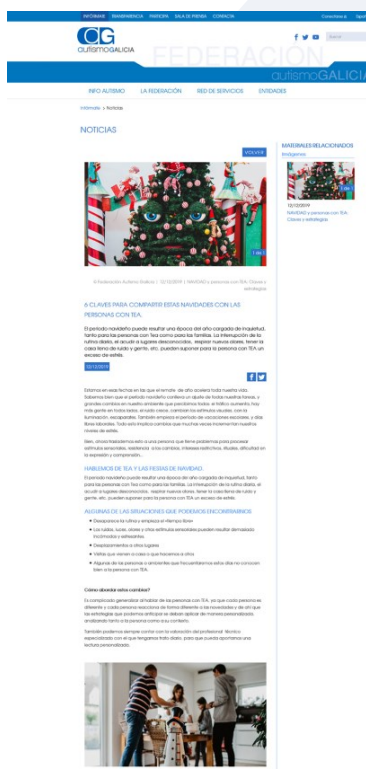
INFÓRMATE TRANSPARENCIA PARTICIPA SALA DE PRENSA CONTACTA

Conéctate a

autismoGALICIA

FEDERACIÓN autismoGALICIA

INFO AUTISMO LA FEDERACIÓN RED DE SERVICIOS ENTIDADES

Infórmate > Noticias

NOTICIAS

VOLVER

MATERIALES RELACIONADOS

Imágenes

12/12/2019

NAVIDAD y personas con TEA. Claves y estrategias

6 CLAVES PARA COMPARTIR ESTAS NAVIDADES CON LAS PERSONAS CON TEA.

El período navideño puede resultar una época del año cargada de inquietud, tanto para las personas con Tea como para las familias. La interrupción de la rutina diaria, el acudir a lugares desconocidos, esperar nuevas claves, tener la casa llena de ruido y gente, etc. pueden suponer para la persona con TEA un exceso de estrés.

12/12/2019

HABLEMOS DE TEA Y LAS FIESTAS DE NAVIDAD.

ALGUNAS DE LAS SITUACIONES QUE PODEMOS ENCONTRARNOS

Cómo abordar estos cambios?